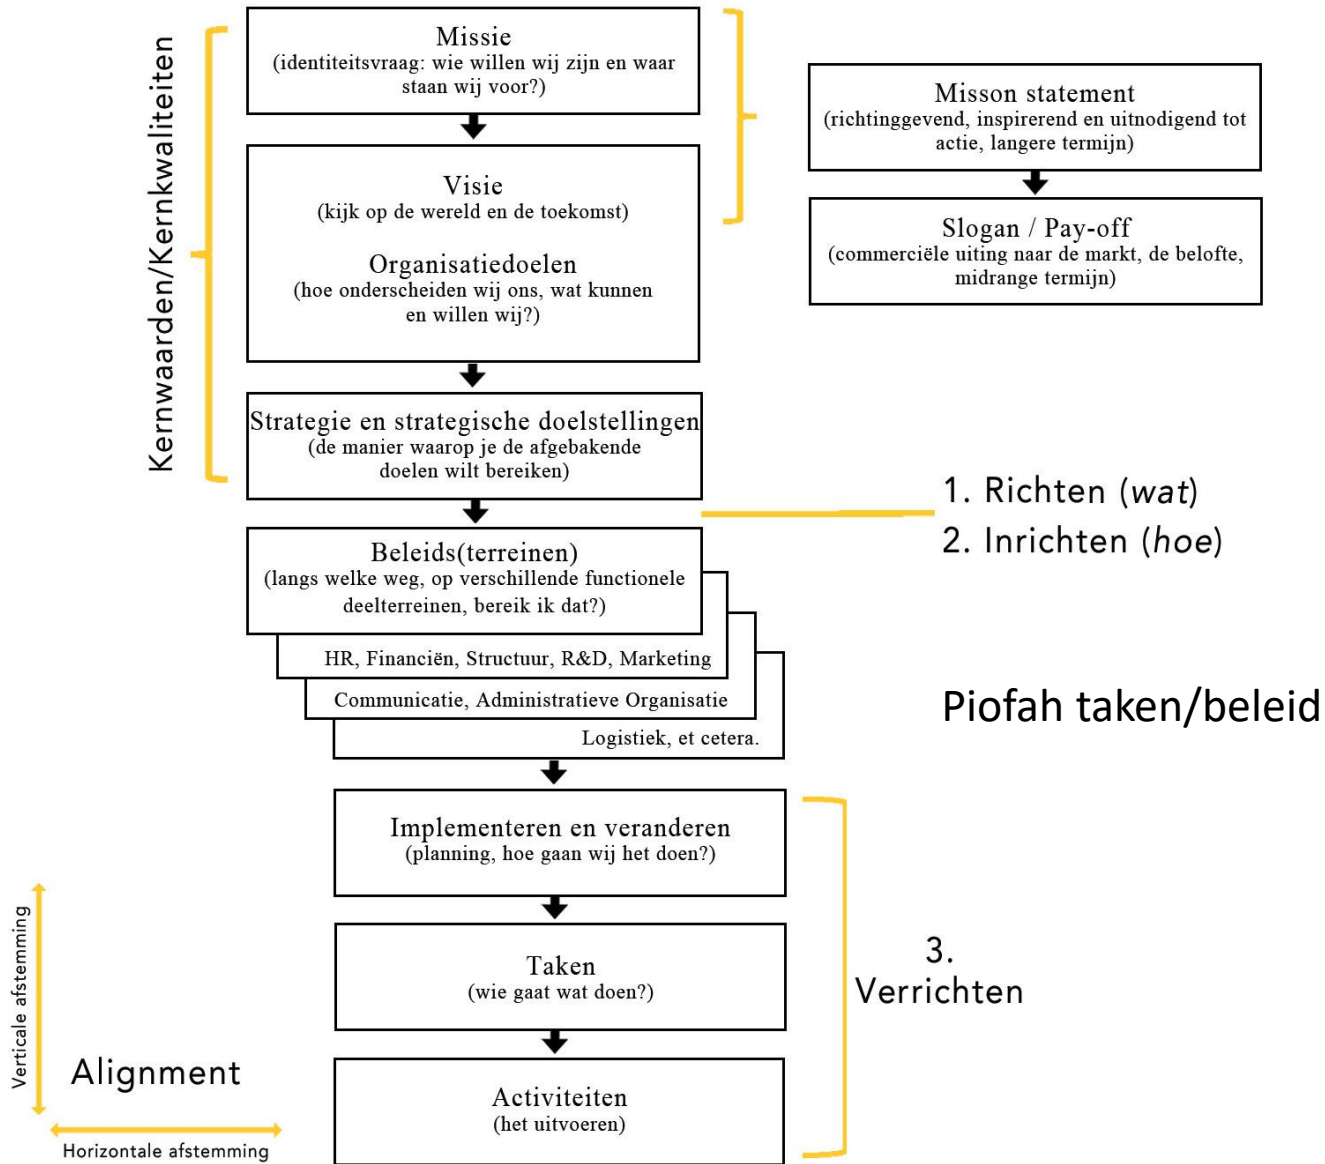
Kernwaarden/Kernkwaliteiten

Missie
(identiteitsvraag: wie willen wij zijn en waar staan wij voor?)

Visie
(kijk op de wereld en de toekomst)

Organisatiedoelen
(hoe onderscheiden wij ons, wat kunnen en willen wij?)

Misson statement
(richtinggevend, inspirerend en uitnodigend tot actie, langere termijn)

Slogan / Pay-off
(commerciële uiting naar de markt, de belofte, midrange termijn)

Strategie en strategische doelstellingen
(de manier waarop je de afgebakende doelen wilt bereiken)

1. Richten (*wat*)
2. Inrichten (*hoe*)

Beleids(terreinen)
(langs welke weg, op verschillende functionele deelterreinen, bereik ik dat?)

HR, Financiën, Structuur, R&D, Marketing

Communicatie, Administratieve Organisatie

Logistiek, et cetera.

Piofah taken/beleid

Implementeren en veranderen
(planning, hoe gaan wij het doen?)

Taken
(wie gaat wat doen?)

Activiteiten
(het uitvoeren)

3. Verrichten

Verticale afstemming

Alignment

Horizontale afstemming